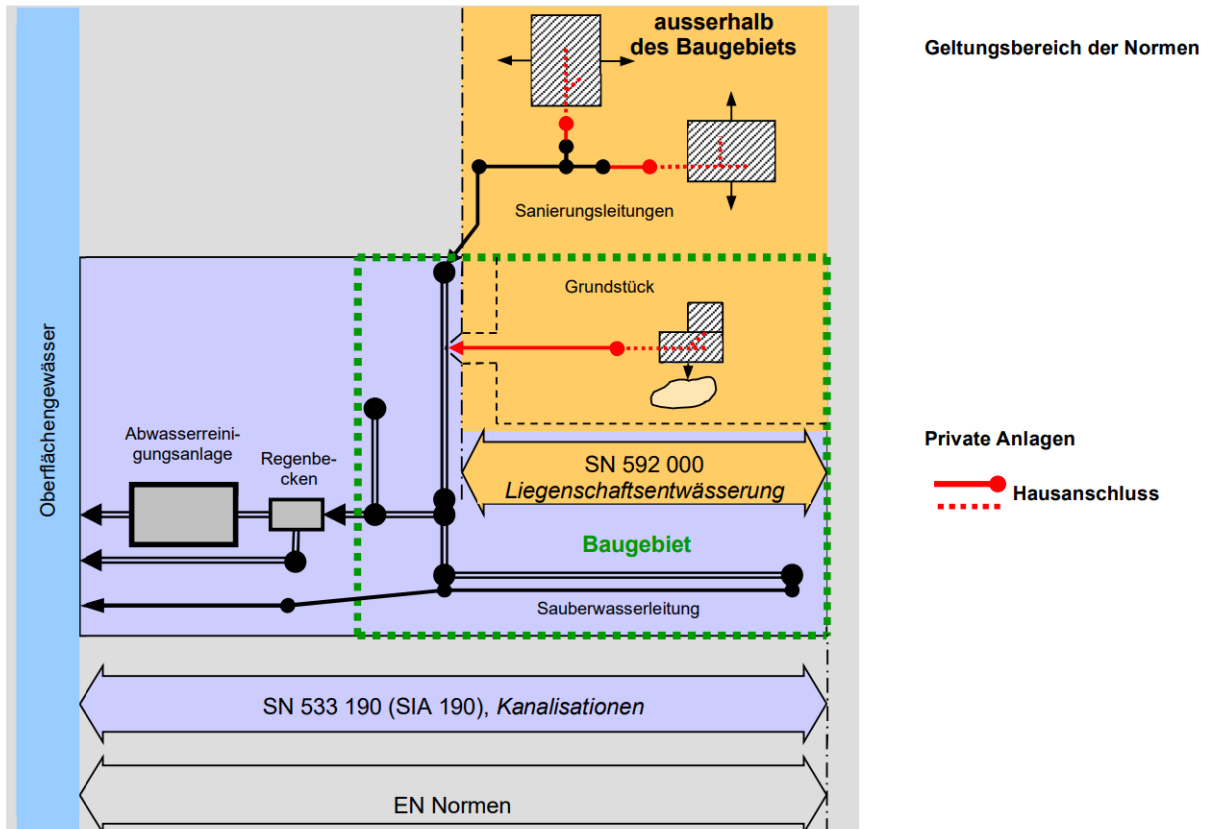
Geltungsbereich der Normen

ausserhalb des Baugebiets

Sanierungsleitungen

Grundstück

Oberflächengewässer

Abwasserreinigungsanlage

Regenbecken

SN 592 000
*Liegenschaftsentwässerung*

Baugebiet

Sauberwasserleitung

SN 533 190 (SIA 190), *Kanalisationen*

EN Normen

Private Anlagen

Hausanschluss